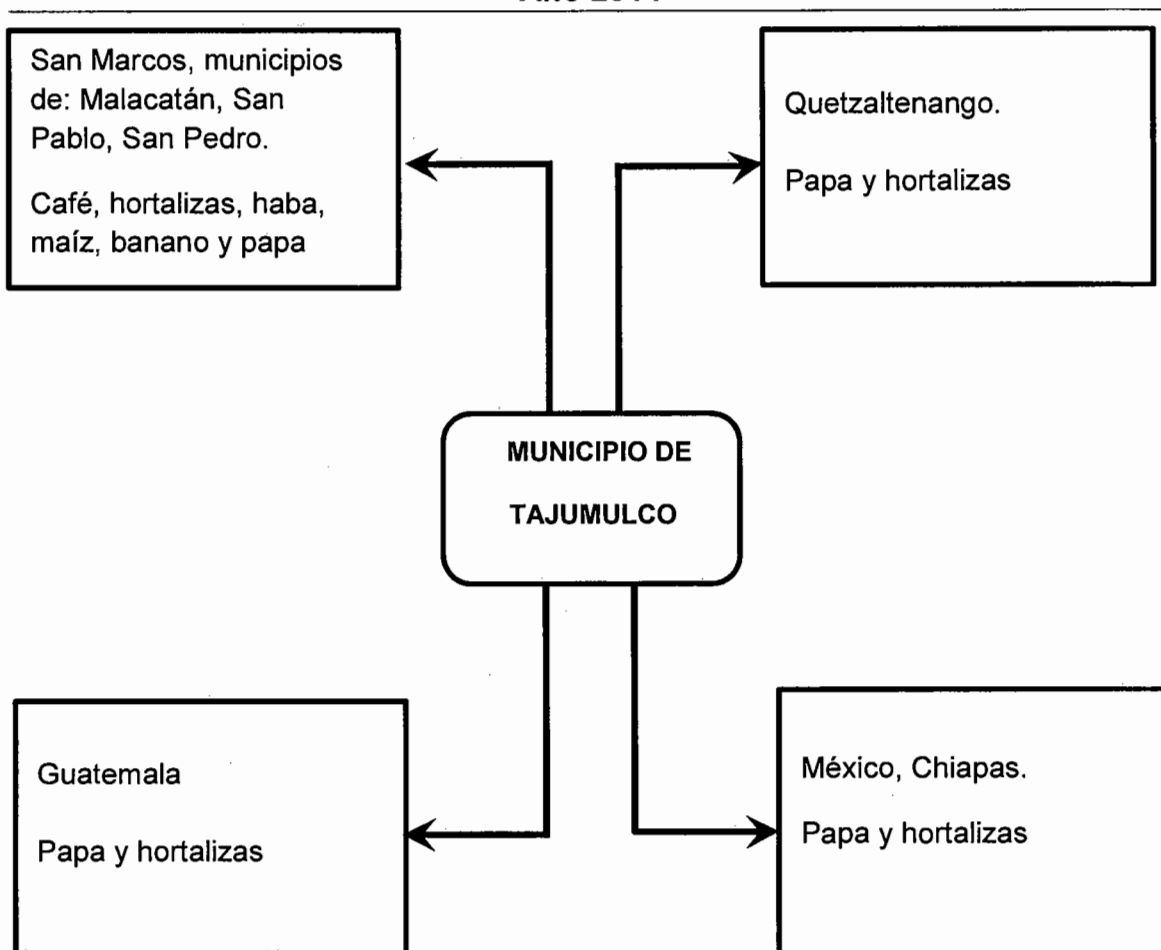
Año 20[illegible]

San Marcos, municipios de: Malacatán, San Pablo, San Pedro.

Café, hortalizas, haba, maíz, banano y papa

Quetzaltenango.

Papa y hortalizas

MUNICIPIO DE

TAJUMULCO

Guatemala

Papa y hortalizas

México, Chiapas.

Papa y hortalizas